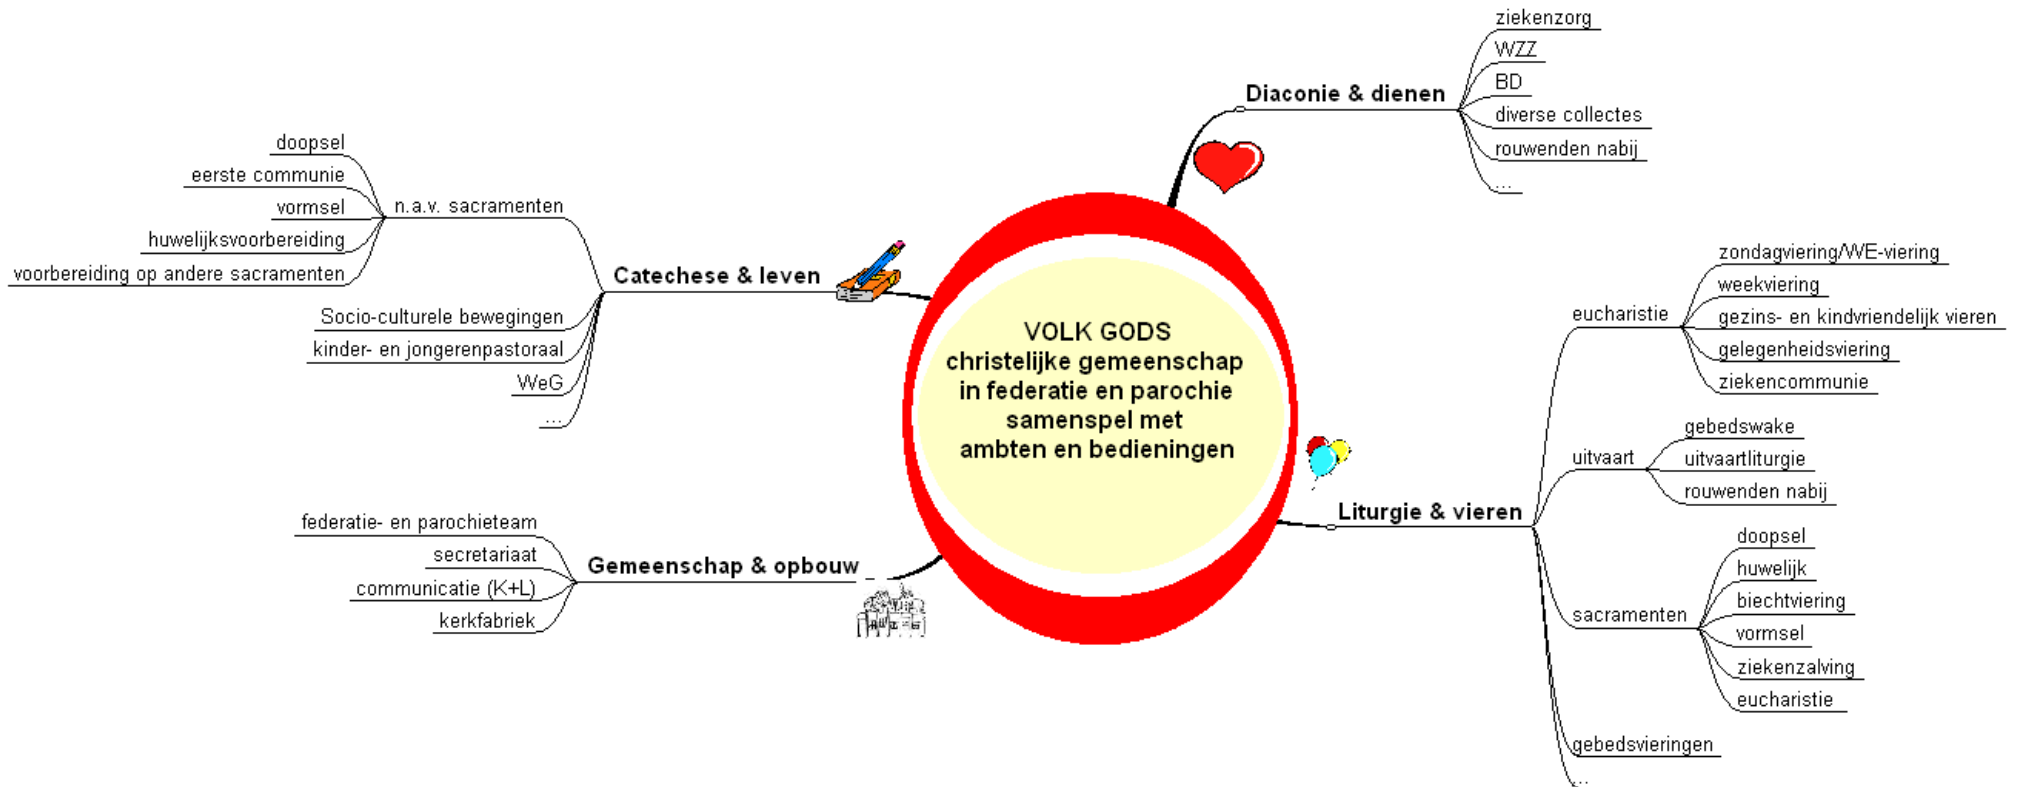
VOLK GODS
christelijke gemeenschap
in federatie en parochie
samenspel met
ambten en bedieningen

Diaconie & dienen
ziekenzorg
WZZ
BD
diverse collectes
rouwenden nabij
...

Catechese & leven
n.a.v. sacramenten
doopsel
eerste communie
vormsel
huwelijksvoorbereiding
voorbereiding op andere sacramenten
Socio-culturele bewegingen
kinder- en jongerenpastoraal
WeG
...

Liturgie & vieren
eucharistie
zondagviering/WE-viering
weekviering
gezins- en kindvriendelijk vieren
gelegenheidsviering
ziekencommunie
uitvaart
gebedswake
uitvaartliturgie
rouwenden nabij
sacramenten
doopsel
huwelijk
biechtviering
vormsel
ziekenzalving
eucharistie
gebedsvieringen
...

Gemeenschap & opbouw
federatie- en parochieteam
secretariaat
communicatie (K+L)
kerkfabriek